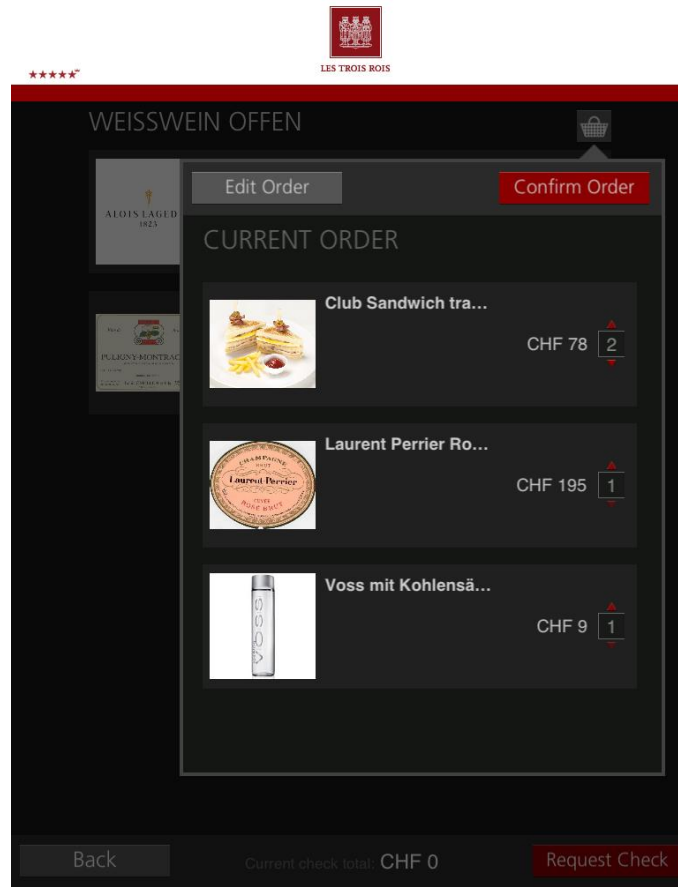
★★★★★

LES TROIS ROIS

WEISSWEIN OFFEN

ALOIS LAGEDER 1823

PULIGNY-MONTRACHET

Edit Order

Confirm Order

CURRENT ORDER

Club Sandwich tra...

CHF 78 2

CHAMPAGNE Laurent-Perrier CUVÉE ROSÉ BRUT

Laurent Perrier Ro...

CHF 195 1

VOSS

Voss mit Kohlensä...

CHF 9 1

Back

Current check total: CHF 0

Request Check